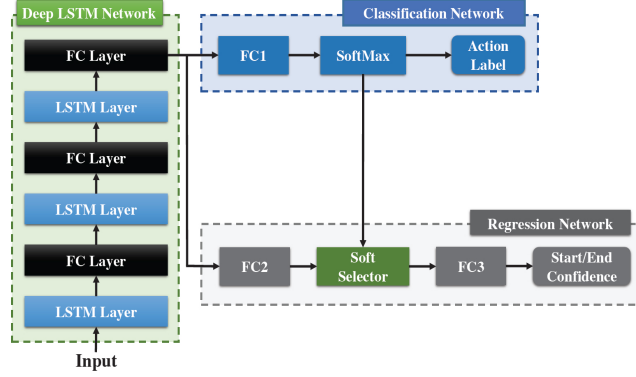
Deep LSTM Network

FC Layer

LSTM Layer

FC Layer

LSTM Layer

FC Layer

LSTM Layer

Input

Classification Network

FC1

SoftMax

Action Label

Regression Network

FC2

Soft Selector

FC3

Start/End Confidence